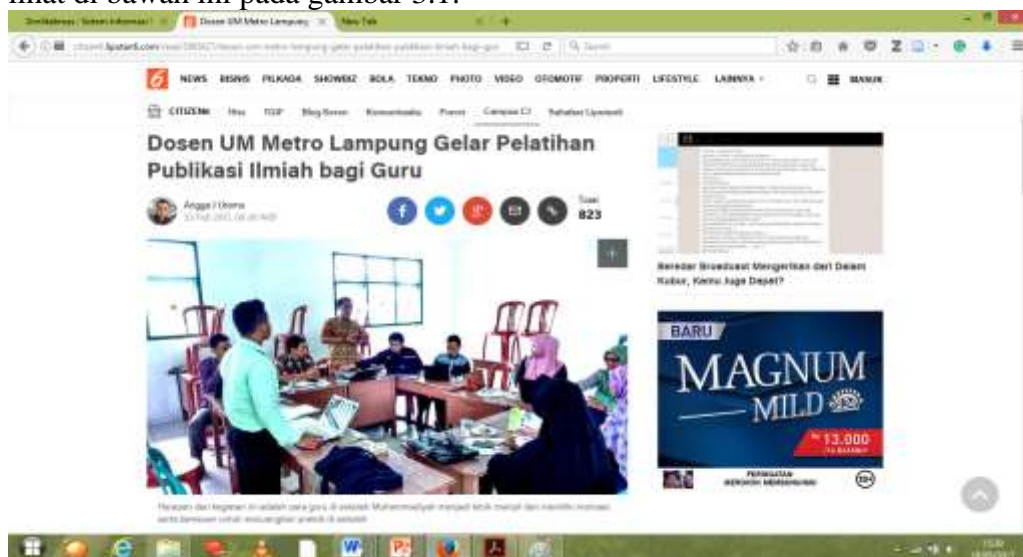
lihat di bawah ini pada gambar 3.1.

Dosen UM Metro Lampung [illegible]

New Tab

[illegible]

6 NEWS BISNIS PILKADA SHOWBIZ BOLA TEKNO PHOTO VIDEO OTOMOTIF PROPERTI LIFESTYLE LAINNYA MASUK

CITIZEN6 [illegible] TOP Blog Baru Komunitas Event Campus-C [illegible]

Dosen UM Metro Lampung Gelar Pelatihan Publikasi Ilmiah bagi Guru

Angga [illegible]

Total 823

Beredar Broadcast Mengerikan dari Dalam Kubur, Kamu Juga Dapat?

BARU MAGNUM MILD 13.000

PERINGATAN MEROKOK MEMBUNUHMU 18+

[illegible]